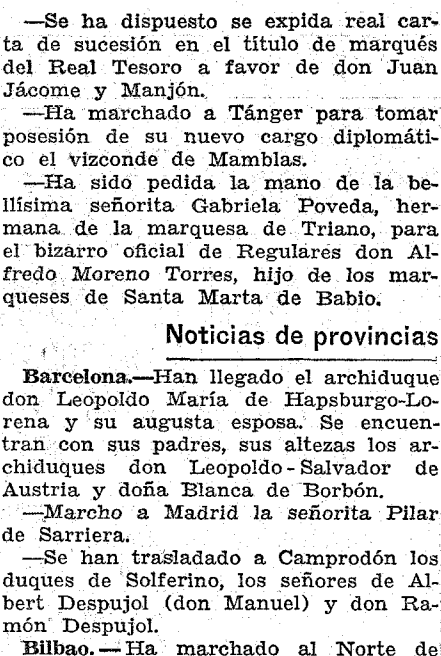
—Se ha dispuesto se expida real carta de sucesión en el título de marqués del Real Tesoro a favor de don Juan Jácome y Manjón.

—Ha marchado a Tánger para tomar posesión de su nuevo cargo diplomático el vizconde de Mamblas.

—Ha sido pedida la mano de la bellísima señorita Gabriela Poveda, hermana de la marquesa de Triano, para el bizarro oficial de Regulares don Alfredo Moreno Torres, hijo de los marqueses de Santa Marta de Babío.

Noticias de provincias

Barcelona.—Han llegado el archiduque don Leopoldo María de Hapsburgo-Lorena y su augusta esposa. Se encuentran con sus padres, sus altezas los archiduques don Leopoldo-Salvador de Austria y doña Blanca de Borbón.

—Marchó a Madrid la señorita Pilar de Sarriera.

—Se han trasladado a Camprodón los duques de Solferino, los señores de Albert Despujol (don Manuel) y don Ramón Despujol.

Bilbao.—Ha marchado al Norte de